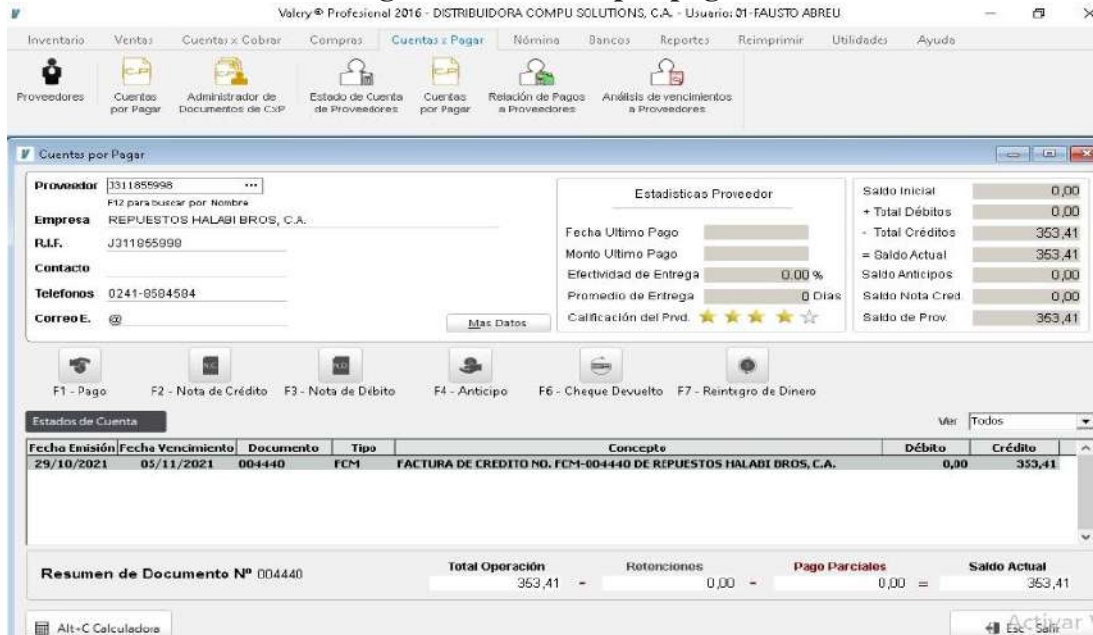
Valery® Profesional 2016 - DISTRIBUIDORA COMPU SOLUTIONS, C.A. - Usuario: 01-FAUSTO ABREU

Inventario Ventas Cuentas x Cobrar Compras Cuentas x Pagar Nómina Bancos Reportes Reimprimir Utilidades Ayuda

Proveedores Cuentas por Pagar Administrador de Documentos de CxP Estado de Cuenta de Proveedores Cuentas por Pagar Relación de Pagos a Proveedores Análisis de vencimientos a Proveedores

Cuentas por Pagar

Proveedor 3311855998 ...
F12 para buscar por Nombre
Empresa REPUESTOS HALABI BROS, C.A.
R.I.F. J311855998
Contacto
Telefonos 0241-8584584
Correo E. @
Mas Datos

Estadisticas Proveedor
Fecha Ultimo Pago
Monto Ultimo Pago
Efectividad de Entrega 0,00 %
Promedio de Entrega 0 Dias
Calificación del Prvd.

| | |
|---|---|
| Saldo Inicial | 0,00 |
| + Total Débitos | 0,00 |
| - Total Créditos | 353,41 |
| = Saldo Actual | 353,41 |
| Saldo Anticipos | 0,00 |
| Saldo Nota Cred. | 0,00 |
| Saldo de Prov. | 353,41 |

F1 - Pago F2 - Nota de Crédito F3 - Nota de Débito F4 - Anticipo F6 - Cheque Devuelto F7 - Reintegro de Dinero

Estados de Cuenta Ver Todos

| Fecha Emisión | Fecha Vencimiento | Documento | Tipo | Concepto | Débito | Crédito |
|---|---|---|---|---|---|---|
| 29/10/2021 | 05/11/2021 | 004440 | FCM | FACTURA DE CREDITO NO. FCM-004440 DE REPUESTOS HALABI BROS, C.A. | 0,00 | 353,41 |

Resumen de Documento Nº 004440
Total Operación 353,41 - Retenciones 0,00 - Pago Parciales 0,00 = Saldo Actual 353,41

Alt+C Calculadora
Esc Salir Activar